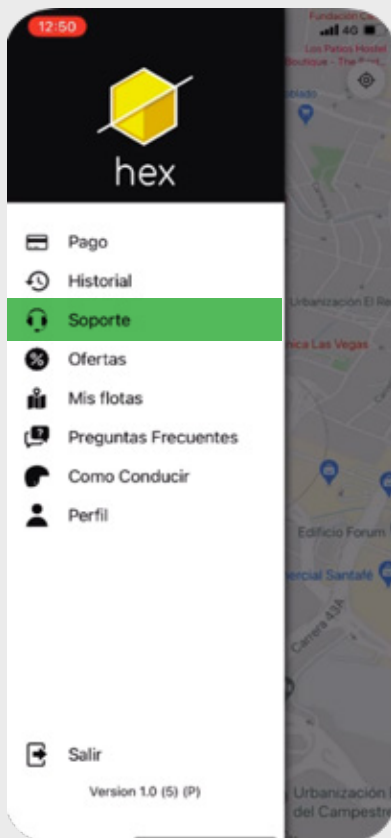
12:50

4G

Fundación Car

Los Patios Hostel

Boutique - The Best

hex

Pago

Historial

Soporte

Ofertas

Mis flotas

Preguntas Frecuentes

Como Conducir

Perfil

Urbanización El R

ica Las Vegas

Edificio Forum

ercial Santafé

Carrera 43A

Salir

Version 1.0 (5) (P)

Urbanización

del Campestre